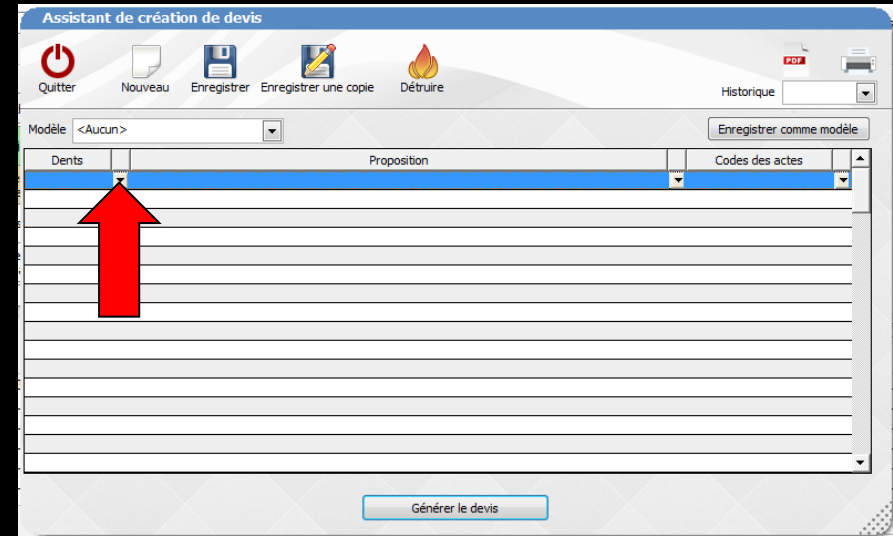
Assistant de création de devis

Quitter
Nouveau
Enregistrer
Enregistrer une copie
Détruire

PDF

Historique

Modèle <Aucun>

Enregistrer comme modèle

| Dents | | Proposition | | Codes des actes |
|---|---|---|---|---|
| | | | | |

Générer le devis